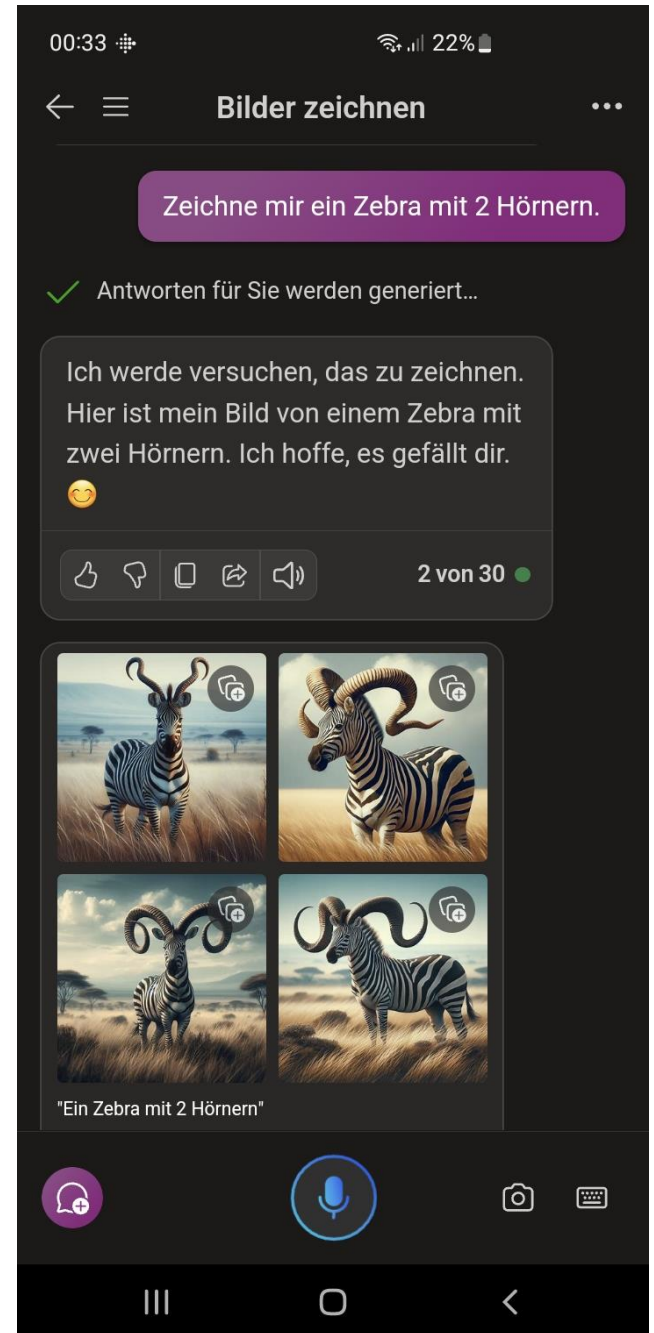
00:33

22%

Bilder zeichnen

Zeichne mir ein Zebra mit 2 Hörnern.

Antworten für Sie werden generiert...

Ich werde versuchen, das zu zeichnen. Hier ist mein Bild von einem Zebra mit zwei Hörnern. Ich hoffe, es gefällt dir. 😊

2 von 30

"Ein Zebra mit 2 Hörnern"